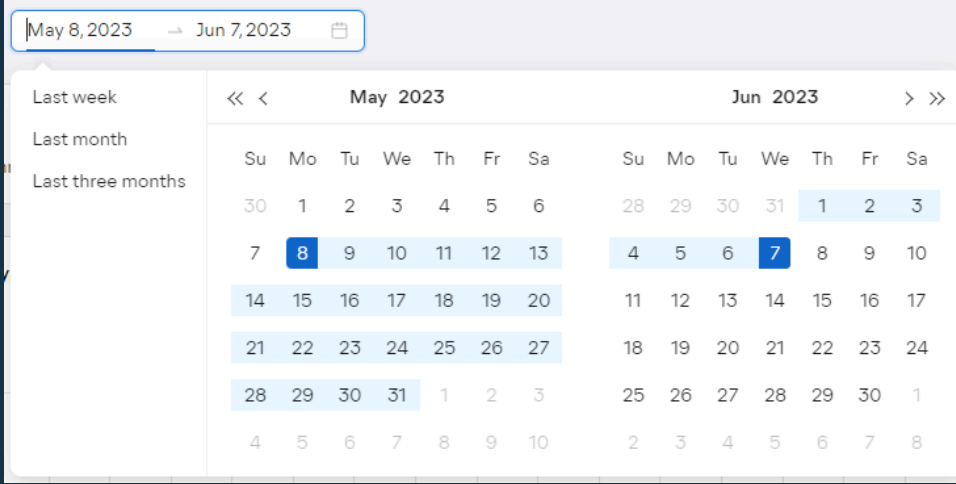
May 8, 2023 → Jun 7, 2023

Last week
Last month
Last three months

« ‹ May 2023

| Su | Mo | Tu | We | Th | Fr | Sa |
|---|---|---|---|---|---|---|
| 30 | 1 | 2 | 3 | 4 | 5 | 6 |
| 7 | 8 | 9 | 10 | 11 | 12 | 13 |
| 14 | 15 | 16 | 17 | 18 | 19 | 20 |
| 21 | 22 | 23 | 24 | 25 | 26 | 27 |
| 28 | 29 | 30 | 31 | 1 | 2 | 3 |
| 4 | 5 | 6 | 7 | 8 | 9 | 10 |

Jun 2023 › »

| Su | Mo | Tu | We | Th | Fr | Sa |
|---|---|---|---|---|---|---|
| 28 | 29 | 30 | 31 | 1 | 2 | 3 |
| 4 | 5 | 6 | 7 | 8 | 9 | 10 |
| 11 | 12 | 13 | 14 | 15 | 16 | 17 |
| 18 | 19 | 20 | 21 | 22 | 23 | 24 |
| 25 | 26 | 27 | 28 | 29 | 30 | 1 |
| 2 | 3 | 4 | 5 | 6 | 7 | 8 |